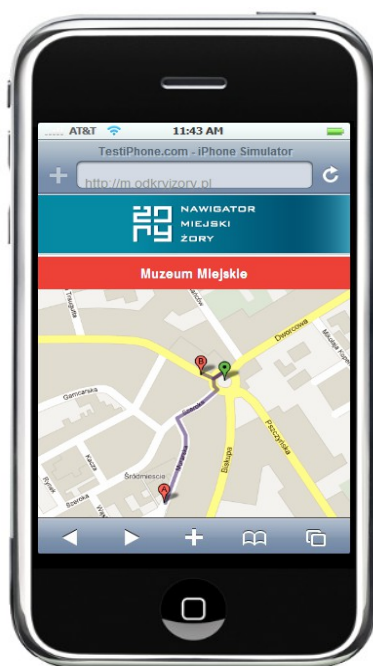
AT&T 11:43 AM

TestiPhone.com - iPhone Simulator

http://m.odkryjzory.pl

NAWIGATOR MIEJSKI ŻORY

Muzeum Miejskie

Dworcowa

Garncarska

Śródmieście

Pszczyńska

Rynek

Szeroka

Kościelna

Bałkańska

B

A